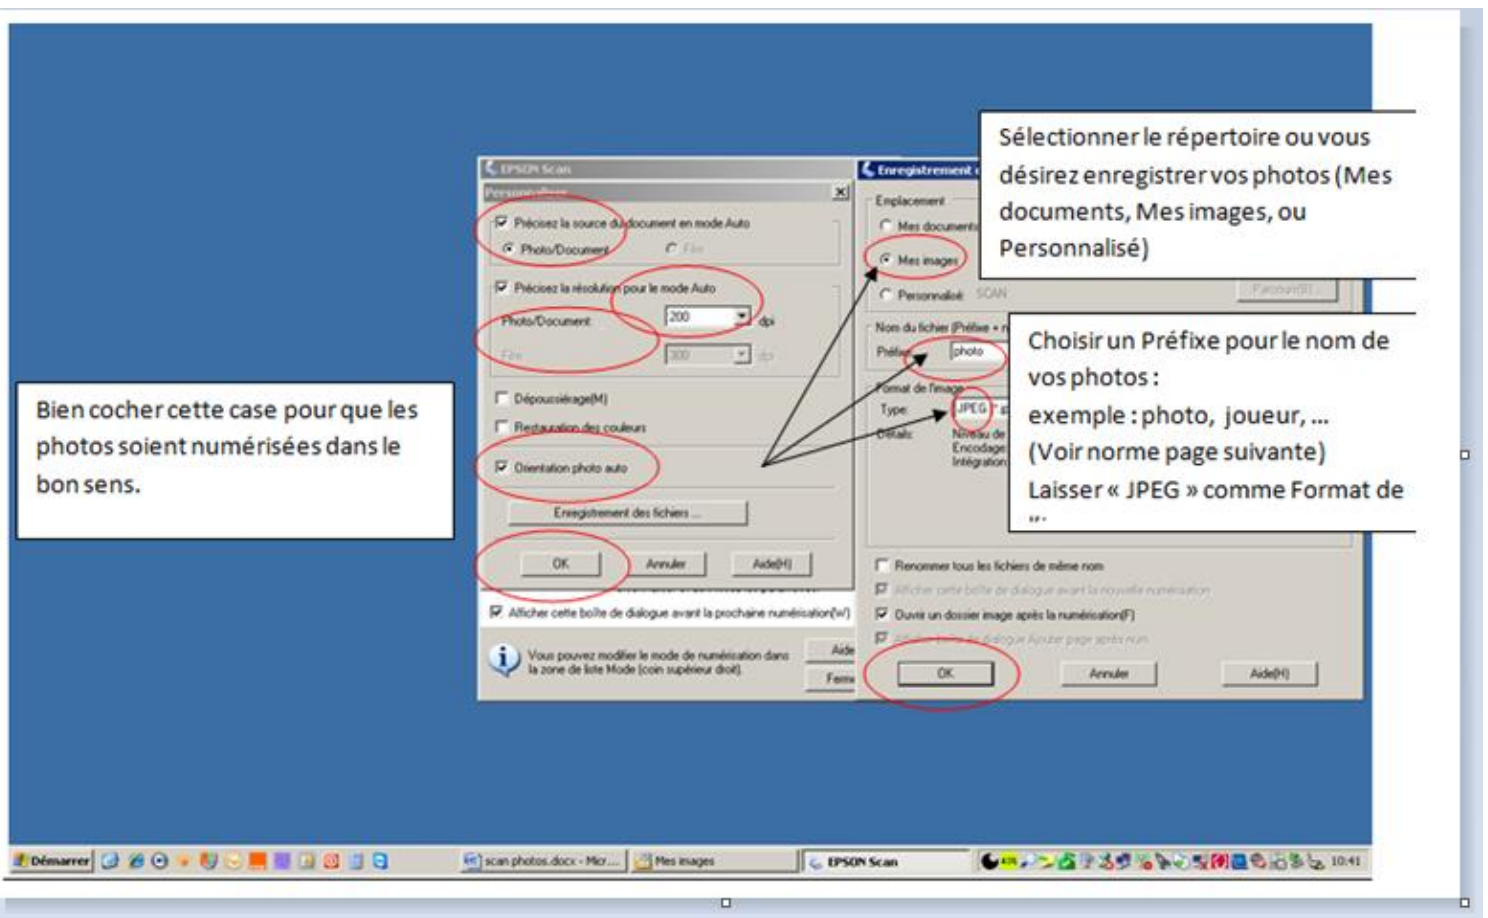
EPSON Scan

Personnaliser

Précisez la source du document en mode Auto

Photo/Document

Film

Précisez la résolution pour le mode Auto

Photo/Document

200

dpi

Film

300

dpi

Dépoussiérage(M)

Restauration des couleurs

Orientation photo auto

Enregistrement des fichiers ...

OK

Annuler

Aide(H)

Afficher cette boîte de dialogue avant la prochaine numérisation(W)

Vous pouvez modifier le mode de numérisation dans la zone de liste Mode (coin supérieur droit).

Aide

Ferm

Enregistrement

Emplacement

Mes documents

Mes images

Personnalisé

SCAN

Parcourir(B)...

Nom du fichier (Préfixe + n

Préfixe

photo

Format de l'image

Type

JPEG

Détails

Niveau de

Encodage

Intégration

Renommer tous les fichiers de même nom

Afficher cette boîte de dialogue avant la nouvelle numérisation

Ouvrir un dossier image après la numérisation(F)

Afficher boîte de dialogue Ajouter page après num

OK

Annuler

Aide(H)

Sélectionner le répertoire ou vous désirez enregistrer vos photos (Mes documents, Mes images, ou Personnalisé)

Choisir un Préfixe pour le nom de vos photos :
exemple : photo, joueur, …
(Voir norme page suivante)
Laisser « JPEG » comme Format de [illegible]

Bien cocher cette case pour que les photos soient numérisées dans le bon sens.

Démarrer

scan photos.docx - Micr...

Mes images

EPSON Scan

10:41